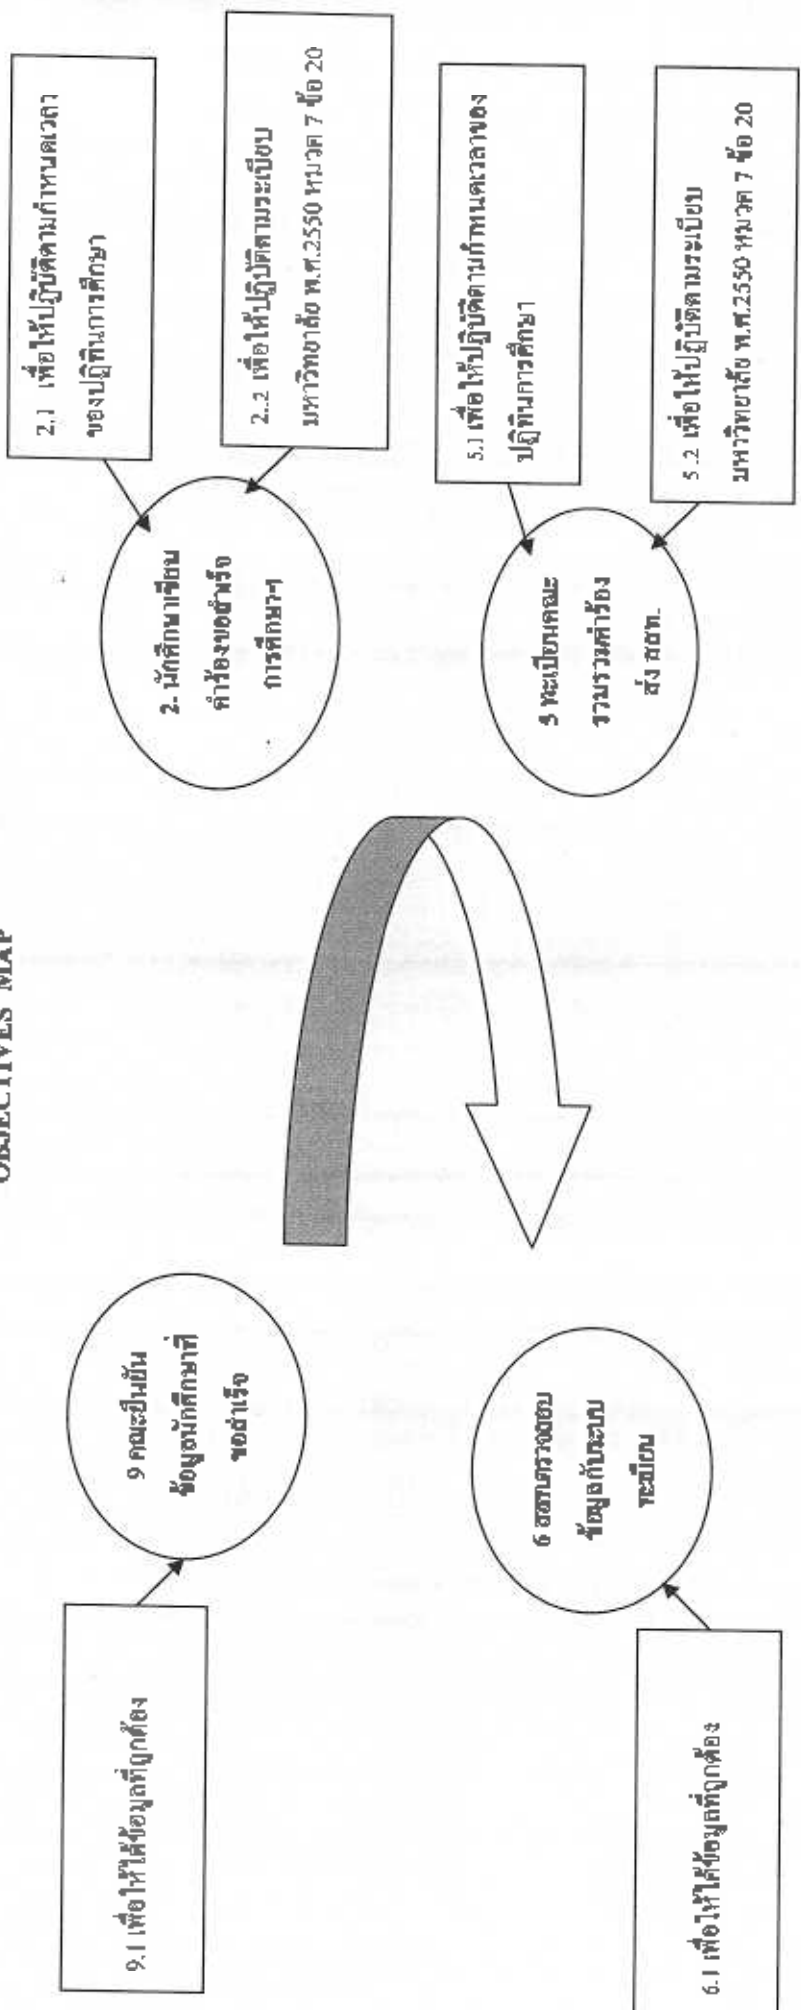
OBJECTIVES MAP

2.1 เพื่อให้ปฏิบัติตามกำหนดเวลาของปฏิทินการศึกษา

2.2 เพื่อให้ปฏิบัติตามระเบียบมหาวิทยาลัย พ.ศ.2550 หมวด 7 ข้อ 20

2. นักศึกษาเขียนคำร้องขอสำเร็จการศึกษาฯ

5.1 เพื่อให้ปฏิบัติตามกำหนดเวลาของปฏิทินการศึกษา

5.2 เพื่อให้ปฏิบัติตามระเบียบมหาวิทยาลัย พ.ศ.2550 หมวด 7 ข้อ 20

5 ทะเบียนคณะรวบรวมคำร้องส่ง สอท.

9 คณะยืนยันข้อมูลนักศึกษาที่ขอสำเร็จ

9.1 เพื่อให้ได้ข้อมูลที่ถูกต้อง

6 สอท.ตรวจสอบข้อมูลกับระบบทะเบียน

6.1 เพื่อให้ได้ข้อมูลที่ถูกต้อง